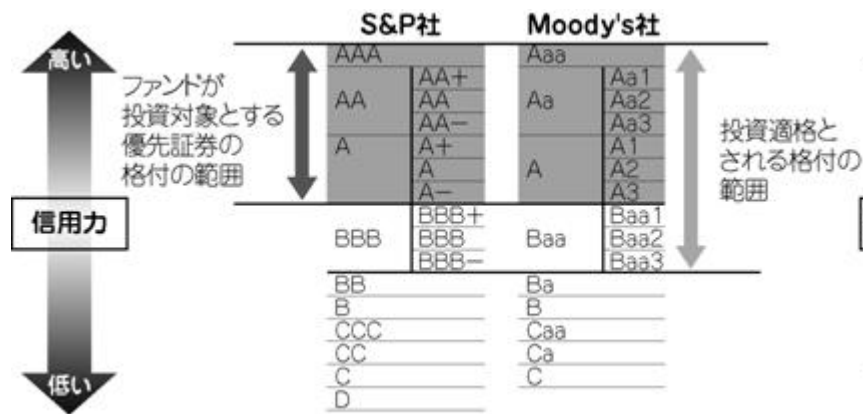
S&P社 Moody's社

高い

ファンドが投資対象とする優先証券の格付の範囲

信用力

低い

| S&P社 | | Moody's社 | |
|---|---|---|---|
| AAA | | Aaa | |
| AA | AA+ | Aa | Aa1 |
| | AA | | Aa2 |
| | AA− | | Aa3 |
| A | A+ | A | A1 |
| | A | | A2 |
| | A− | | A3 |
| BBB | BBB+ | Baa | Baa1 |
| | BBB | | Baa2 |
| | BBB− | | Baa3 |
| BB | | Ba | |
| B | | B | |
| CCC | | Caa | |
| CC | | Ca | |
| C | | C | |
| D | | | |

投資適格とされる格付の範囲